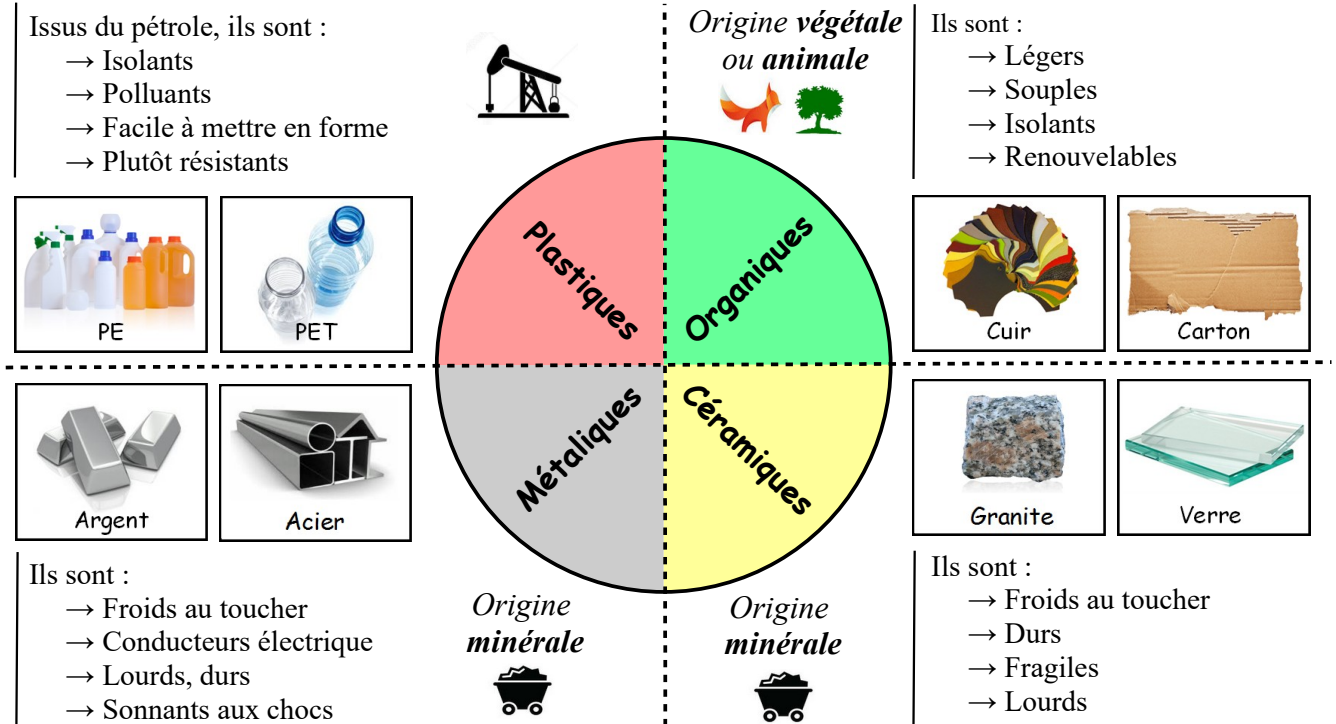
Issus du pétrole, ils sont :
→ Isolants
→ Polluants
→ Facile à mettre en forme
→ Plutôt résistants

PE

PET

*Origine **végétale** ou **animale***

Ils sont :
→ Légers
→ Souples
→ Isolants
→ Renouvelables

Cuir

Carton

Plastiques

Organiques

Métaliques

Céramiques

Argent

Acier

Granite

Verre

Ils sont :
→ Froids au toucher
→ Conducteurs électrique
→ Lourds, durs
→ Sonnants aux chocs

*Origine **minérale***

*Origine **minérale***

Ils sont :
→ Froids au toucher
→ Durs
→ Fragiles
→ Lourds